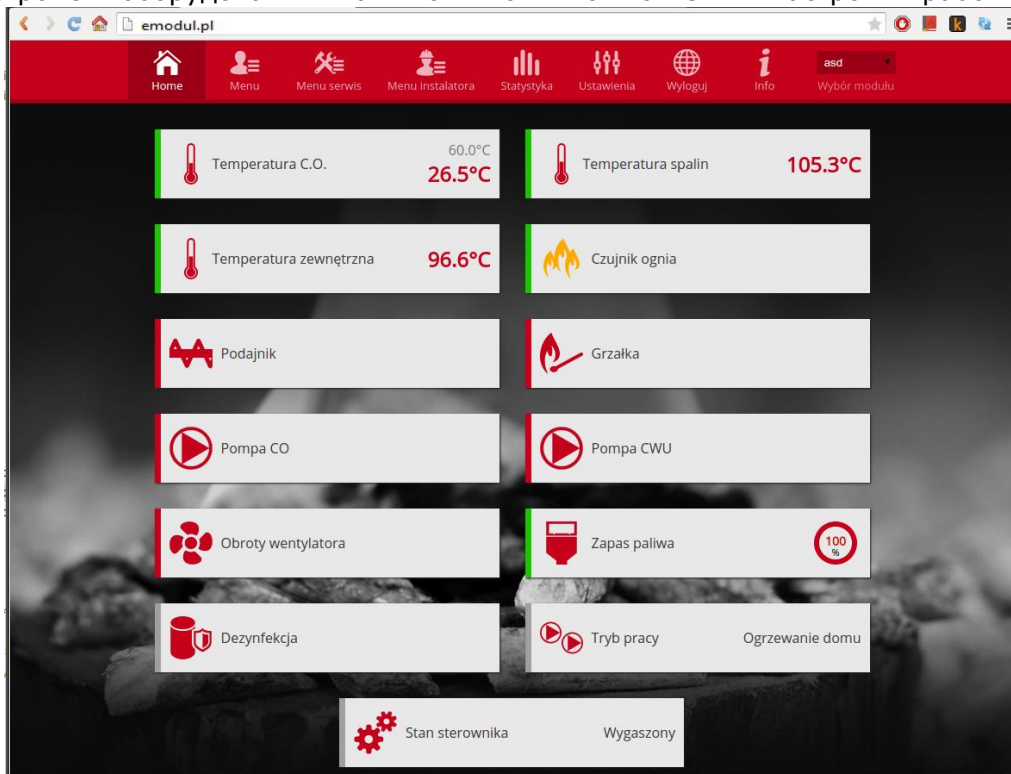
emodul.pl

Home Menu Menu serwis Menu instalatora Statystyka Ustawienia Wyloguj Info asd Wybór modułu

Temperatura C.O. 60.0°C 26.5°C

Temperatura spalin 105.3°C

Temperatura zewnętrzna 96.6°C

Czujnik ognia

Podajnik

Grzałka

Pompa CO

Pompa CWU

Obroty wentylatora

Zapas paliwa 100 %

Dezynfekcja

Tryb pracy Ogrzewanie domu

Stan sterownika Wygaszony